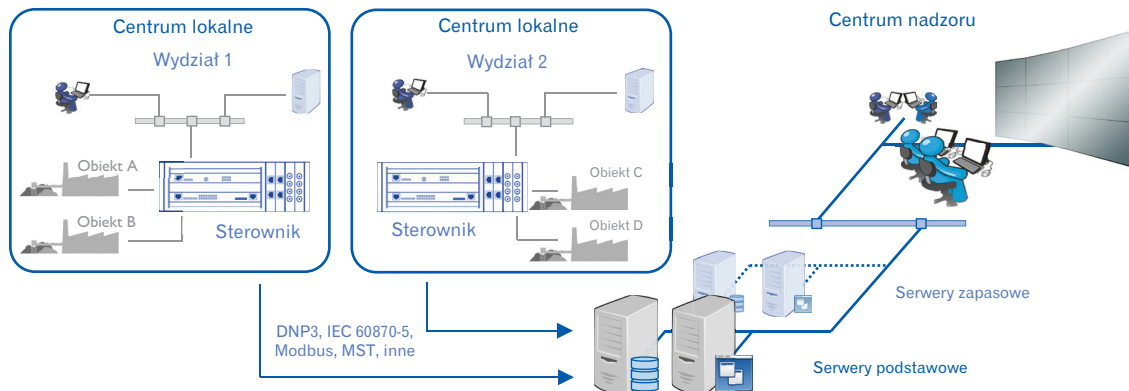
Centrum lokalne

Wydział 1

Obiekt A

Obiekt B

Sterownik

Centrum lokalne

Wydział 2

Obiekt C

Obiekt D

Sterownik

Centrum nadzoru

Serwery zapasowe

DNP3, IEC 60870-5, Modbus, MST, inne

Serwery podstawowe